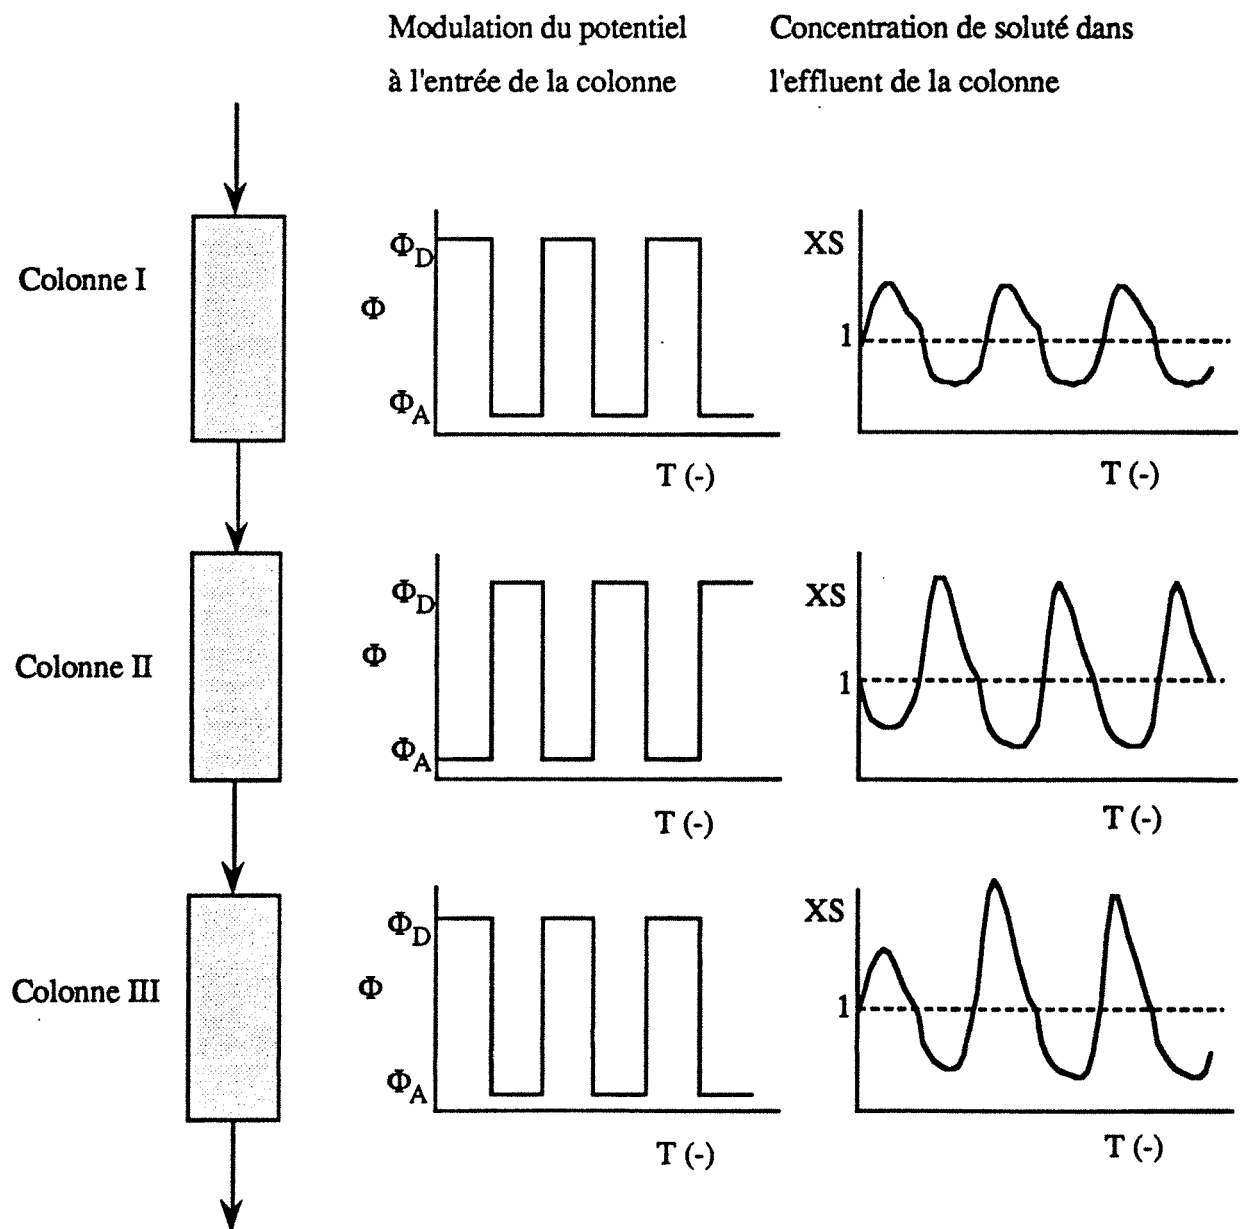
Modulation du potentiel à l'entrée de la colonne

Concentration de soluté dans l'effluent de la colonne

Colonne I

$\Phi_D$

$\Phi$

$\Phi_A$

T (-)

XS

1

T (-)

Colonne II

$\Phi_D$

$\Phi$

$\Phi_A$

T (-)

XS

1

T (-)

Colonne III

$\Phi_D$

$\Phi$

$\Phi_A$

T (-)

XS

1

T (-)